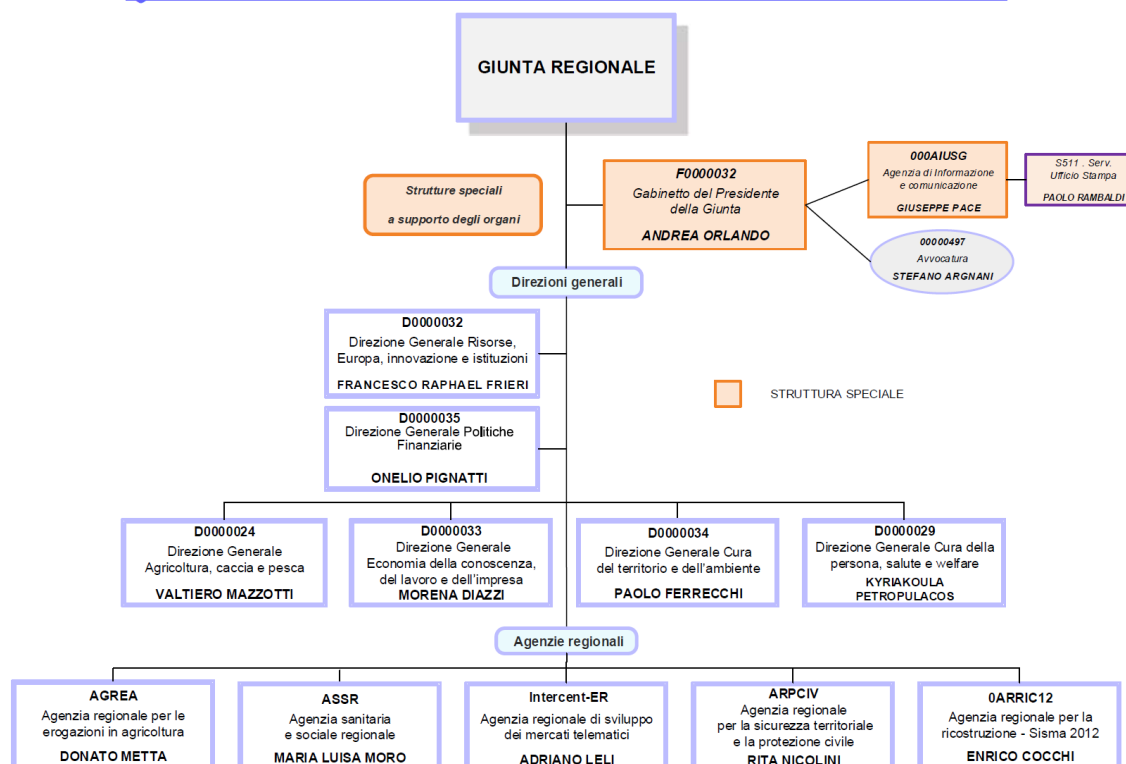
GIUNTA REGIONALE

Strutture speciali

a supporto degli organi

F0000032
Gabinetto del Presidente della Giunta
ANDREA ORLANDO

000AIUSG
Agenzia di Informazione e comunicazione
GIUSEPPE PACE

S511 . Serv. Ufficio Stampa
PAOLO RAMBALDI

00000497
Avvocatura
STEFANO ARGNANI

Direzioni generali

D0000032
Direzione Generale Risorse, Europa, innovazione e istituzioni
FRANCESCO RAPHAEL FRIERI

STRUTTURA SPECIALE

D0000035
Direzione Generale Politiche Finanziarie
ONELIO PIGNATTI

D0000024
Direzione Generale Agricoltura, caccia e pesca
VALTIERO MAZZOTTI

D0000033
Direzione Generale Economia della conoscenza, del lavoro e dell'impresa
MORENA DIAZZI

D0000034
Direzione Generale Cura del territorio e dell'ambiente
PAOLO FERRECCHI

D0000029
Direzione Generale Cura della persona, salute e welfare
KYRIAKOULA PETROPULACOS

Agenzie regionali

AGREA
Agenzia regionale per le erogazioni in agricoltura
DONATO METTA

ASSR
Agenzia sanitaria e sociale regionale
MARIA LUISA MORO

Intercent-ER
Agenzia regionale di sviluppo dei mercati telematici
ADRIANO LELI

ARPCIV
Agenzia regionale per la sicurezza territoriale e la protezione civile
RITA NICOLINI

0ARRIC12
Agenzia regionale per la ricostruzione - Sisma 2012
ENRICO COCCHI